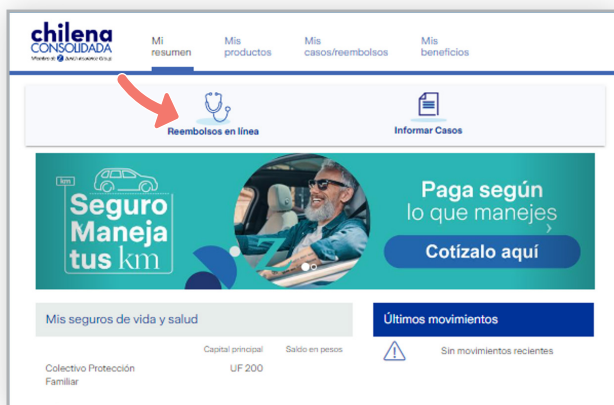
chilena CONSOLIDADA
Miembro de Zurich Insurance Group

Mi resumen
Mis productos
Mis casos/reembolsos
Mis beneficios

Reembolsos en línea
Informar Casos

km
Seguro Maneja tus km
Paga según lo que manejes
Cotízalo aquí

Mis seguros de vida y salud
Capital principal
Saldo en pesos
Colectivo Protección Familiar
UF 200

Últimos movimientos
Sin movimientos recientes